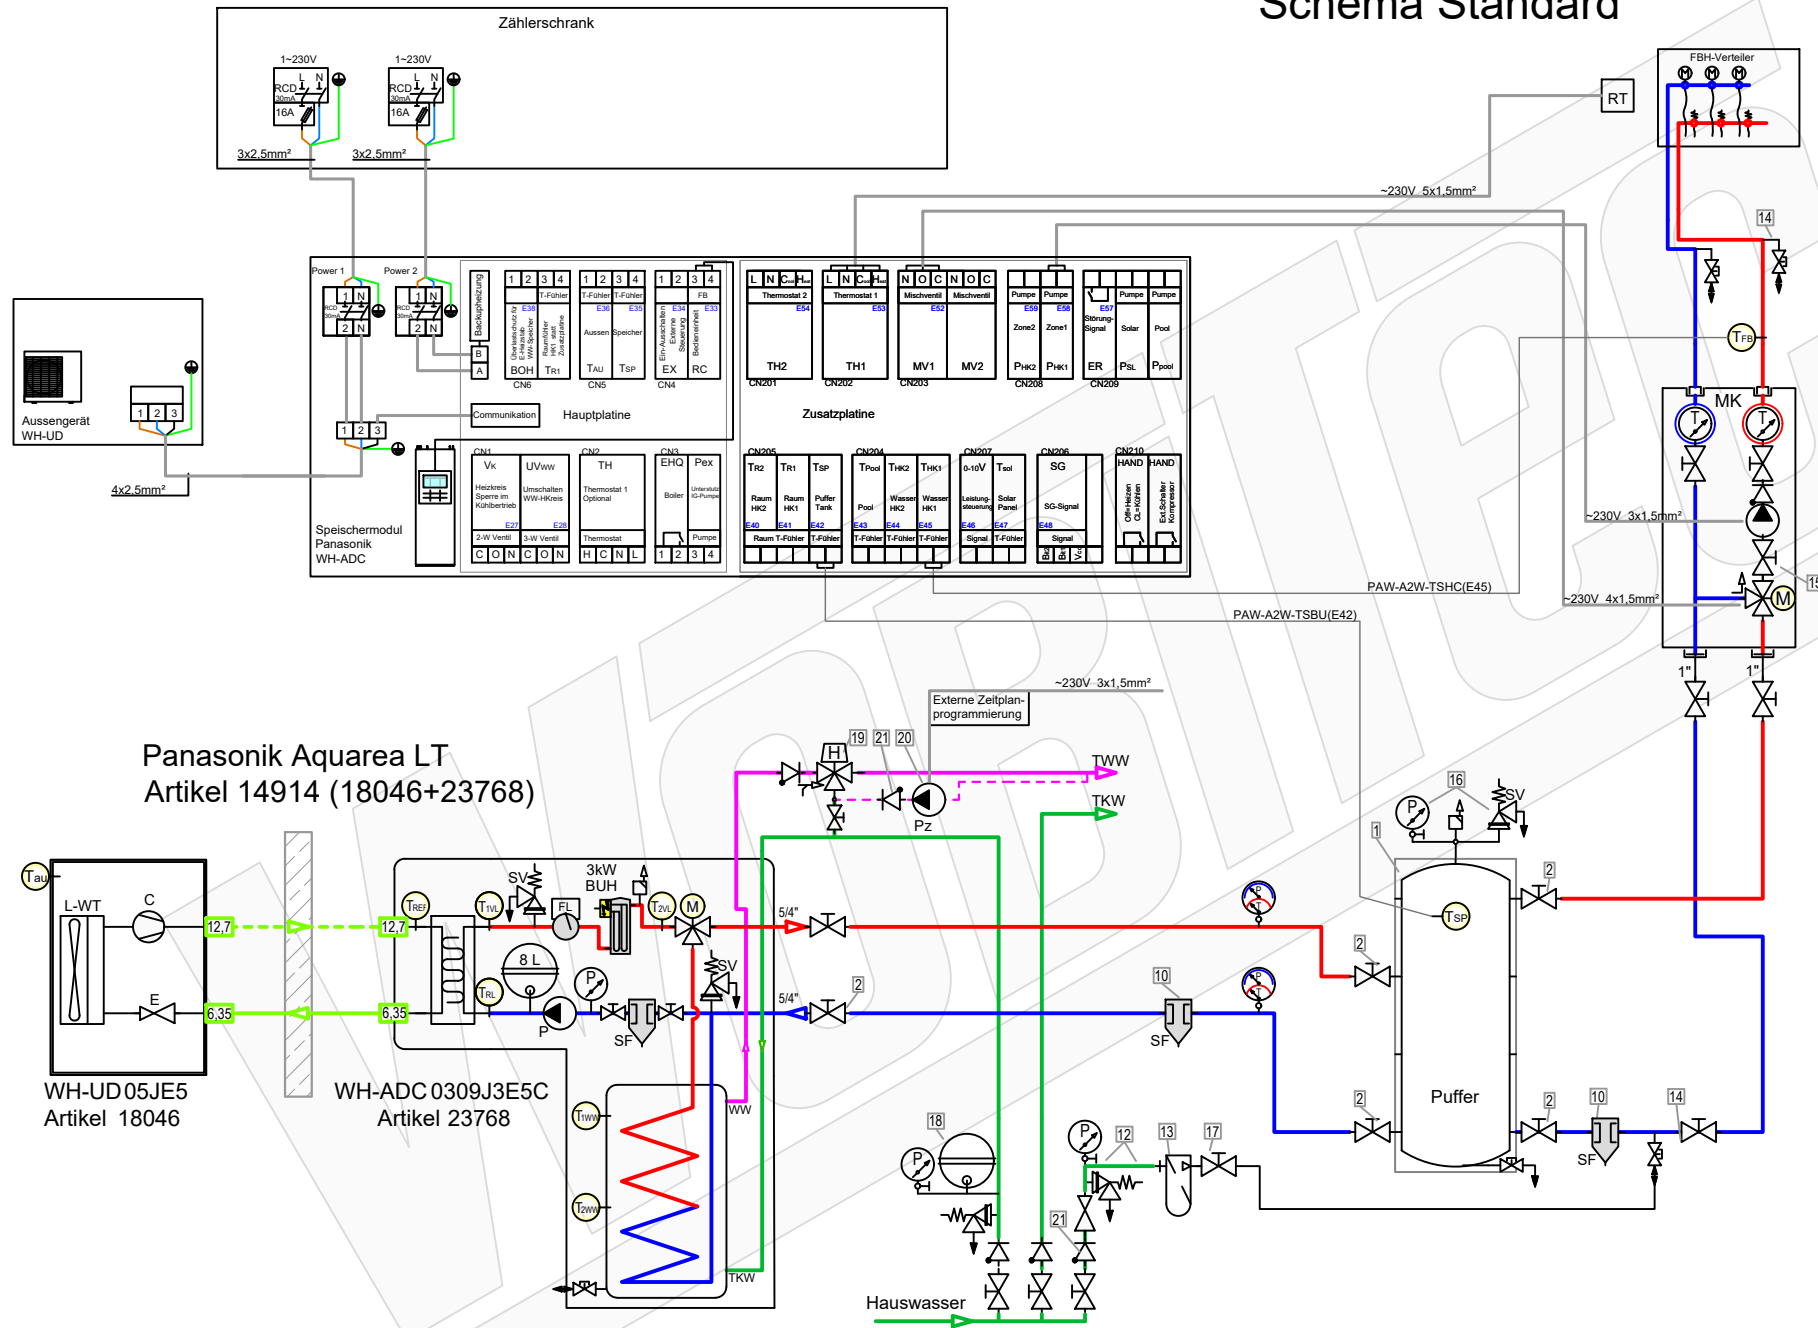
Schema Standard

Zählerschrank

1~230V
L N
RCD 30mA
16A
3x2,5mm²

1~230V
L N
RCD 30mA
16A
3x2,5mm²

FBH-Verteiler

RT

~230V 5x1,5mm²

14

Power 1
Power 2
1 N
2 N
RCD 30mA
1 N
2 N

Backupheizung
B
A

1 2 3 4
T-Fühler
E38
BOH TR1
CN6

1 2 3 4
T-Fühler T-Fühler
E36 E35
Aussen Speicher
TAU TSP
CN5

1 2 3 4
E34 FB E33
EX RC
CN4

Kommunikation
Hauptplatine

L N CHeiz HKühl
Thermostat 2
E54
TH2
CN201

L N CHeiz HKühl
Thermostat 1
E53
TH1
CN202

N O C N O C
Mischventil Mischventil
E52
MV1 MV2
CN203

Pumpe Pumpe
E59 E58
Zone2 Zone1
PHK2 PHK1
CN208

E57
Störung-Signal
Pumpe Pumpe
Solar Pool
ER PSL PPool
CN209

Zusatzplatine

TFB

MK

Aussengerät
WH-UD
1 2 3

4x2,5mm²

1 2 3

Speischermodul
Panasonic
WH-ADC

CN1
VK UVWW
Heizkreis Sperre im Kühlbetrieb
Umschalten WW-HKreis
E27 E28
2-W Ventil 3-W Ventil
C O N C O N

CN2
TH
Thermostat 1 Optional
Thermostat
H C N L

CN3
EHQ Pex
Boiler
Pumpe
1 2 3 4

CN205
TR2 TR1 TSP
Raum HK2 Raum HK1 Puffer Tank
E40 E41 E42
Raum T-Fühler T-Fühler

CN204
TPool THK2 THK1
Pool Wasser HK2 Wasser HK1
E43 E44 E45
T-Fühler T-Fühler T-Fühler

CN207
0-10V TSol
Leistungssteuerung Solar Panel
E46 E47
Signal T-Fühler

CN206
SG
SG-Signal
E48
Signal

CN210
HAND HAND

~230V 3x1,5mm²
PAW-A2W-TSHC(E45)
~230V 4x1,5mm²
PAW-A2W-TSBU(E42)
15

1" 1"

~230V 3x1,5mm²
Externe Zeitplan-programmierung

Panasonic Aquarea LT
Artikel 14914 (18046+23768)

19 21 20
H
TWW
TKW
Pz

16
SV
1
2
TSP

Tau
L-WT
C
E
12,7
6,35
12,7
6,35
TREF
TVL
SV
3kW BUH
FL
T2VL
M
5/4"
5/4"
8 L
P
TRL
P
SF
SV
2
10
SF
2
2
Puffer
10
14
SF

WH-UD 05JE5
Artikel 18046

WH-ADC 0309J3E5C
Artikel 23768

TWW
T2WW
WW
TKW

18
P
P
12
13
17
21

Hauswasser